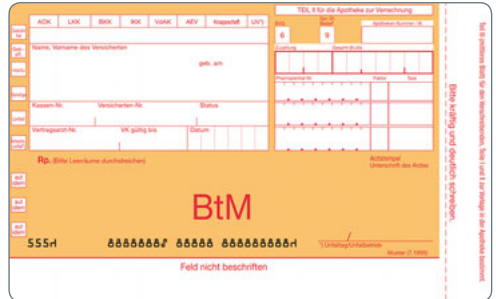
AOK | LKK | BKK | IKK | VdAK | AEV | Knappschaft | UV¹

Gebühr frei

Geb.-pfl.

noctu

Sonstige

Unfall

Arbeitsunfall

Name, Vorname des Versicherten

geb. am

Kassen-Nr.

Versicherten-Nr.

Status

Vertragsarzt-Nr.

VK gültig bis

Datum

TEIL II für die Apotheke zur Verrechnung

BVG 6

Hilfsmittel 7

Impfstoff 8

Spr.-St. Bedarf 9

Begr.-Pflicht

Apotheken-Nummer / IK

Zuzahlung

Gesamt-Brutto

Pharmazentral-Nr.

Faktor

Taxe

Rp. (Bitte Leerräume durchstreichen)

aut idem

aut idem

aut idem

BtM

Arztstempel
Unterschrift des Arztes

Bitte kräftig und deutlich schreiben.

555Н 88888888 88888 8888888888Н

¹ Unfalltag/Unfallbetrieb

Muster (7.1995)

Feld nicht beschriften

Teil III (weißes Blatt) für den Verschreibenden, Teile I und II zur Vorlage in der Apotheke bestimmt.